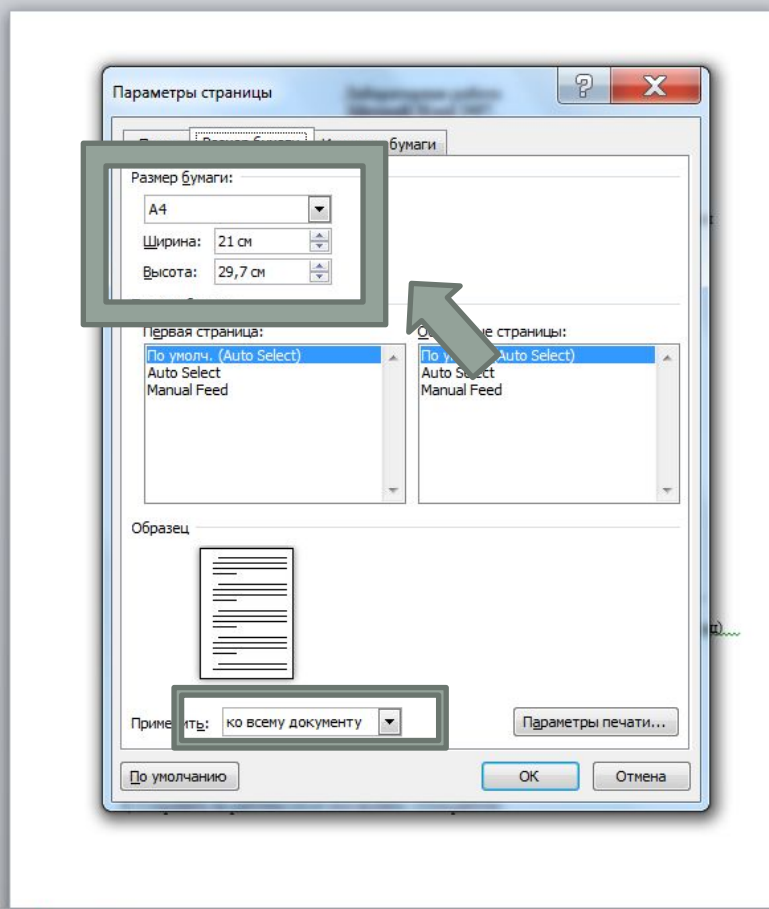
Параметры страницы

Поля | Размер бумаги | Источник бумаги

Размер бумаги:

A4

Ширина: 21 см

Высота: 29,7 см

Первая страница:

По умолч. (Auto Select)
Auto Select
Manual Feed

Остальные страницы:

По умолч. (Auto Select)
Auto Select
Manual Feed

Образец

Применить: ко всему документу

Параметры печати...

По умолчанию

ОК

Отмена